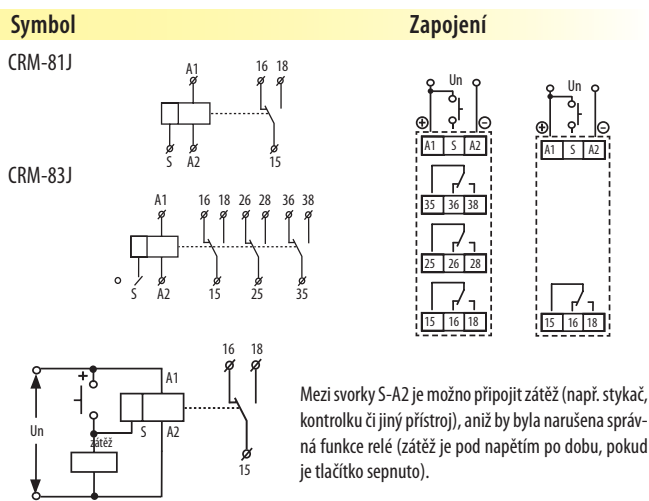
Symbol

Zapojení

CRM-81J

A1 16 18

S A2 15

CRM-83J

A1 16 18 26 28 36 38

S A2 15 25 35

Un

A1 S A2

35 36 38

25 26 28

15 16 18

Un

A1 S A2

15 16 18

16 18

A1

Un

S A2

zátěž

15

Mezi svorky S-A2 je možno připojit zátěž (např. stykač, kontrolku či jiný přístroj), aniž by byla narušena správná funkce relé (zátěž je pod napětím po dobu, pokud je tlačítko sepnuto).